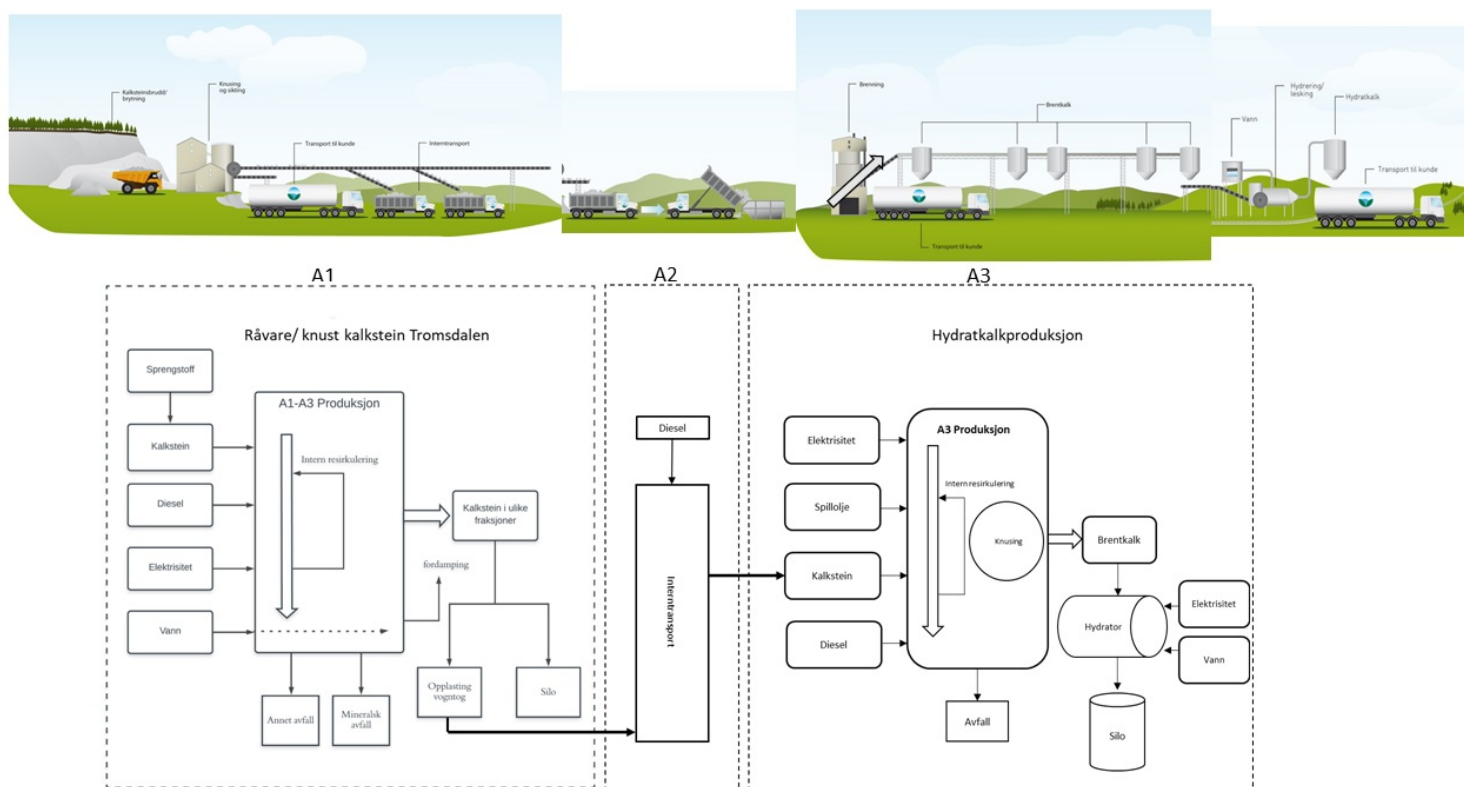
Kalksteinsbrudd/ brytning

Knusing og sikting

Transport til kunde

Interntransport

Brenning

Brentkalk

Transport til kunde

Vann

Hydrering/ lesking

Hydratkalk

Transport til kunde

A1

A2

A3

Råvare/ knust kalkstein Tromsdalen

Sprengstoff

Kalkstein

Diesel

Elektrisitet

Vann

A1-A3 Produksjon

Intern resirkulering

Kalkstein i ulike fraksjoner

fordamping

Opplasting vogntog

Silo

Annet avfall

Mineralsk avfall

Diesel

Interntransport

Hydratkalkproduksjon

Elektrisitet

Spillolje

Kalkstein

Diesel

A3 Produksjon

Intern resirkulering

Knusing

Brentkalk

Hydrator

Elektrisitet

Vann

Avfall

Silo